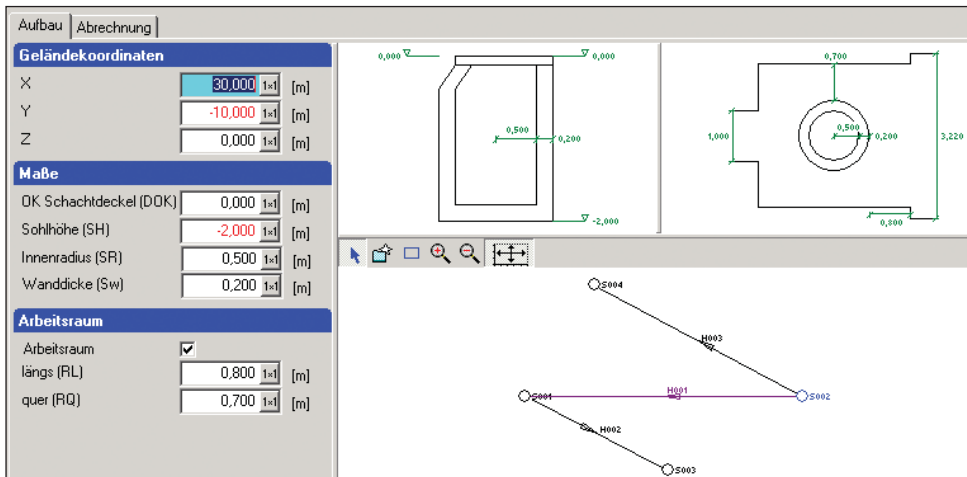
Aufbau | Abrechnung

Geländekoordinaten

X 30,000 1x1 [m]

Y -10,000 1x1 [m]

Z 0,000 1x1 [m]

Maße

OK Schachtdeckel (DOK) 0,000 1x1 [m]

Sohlhöhe (SH) -2,000 1x1 [m]

Innenradius (SR) 0,500 1x1 [m]

Wanddicke (Sw) 0,200 1x1 [m]

Arbeitsraum

Arbeitsraum ✓

längs (RL) 0,800 1x1 [m]

quer (RQ) 0,700 1x1 [m]

0,000

0,000

0,500

0,200

-2,000

0,700

1,000

0,500

0,200

3,220

0,800

S004

H003

H001

S001

S002

H002

S003